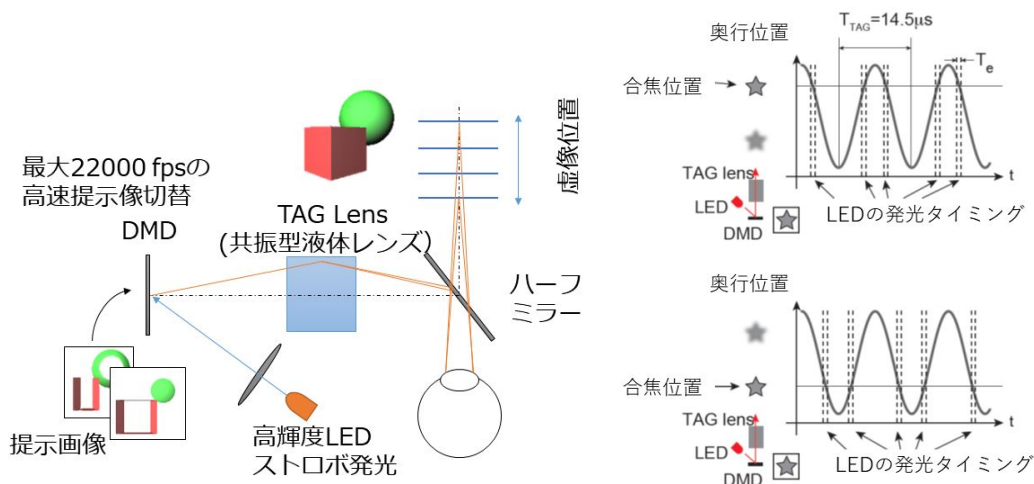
最大22000 fpsの高速提示像切替

DMD

TAG Lens
(共振型液体レンズ)

虚像位置

ハーフミラー

提示画像

高輝度LED
ストロボ発光

奥行位置

$T_{TAG}$=14.5μs

$T_e$

合焦位置

t

TAG lens

LED

DMD

LEDの発光タイミング

奥行位置

合焦位置

t

TAG lens

LED

DMD

LEDの発光タイミング